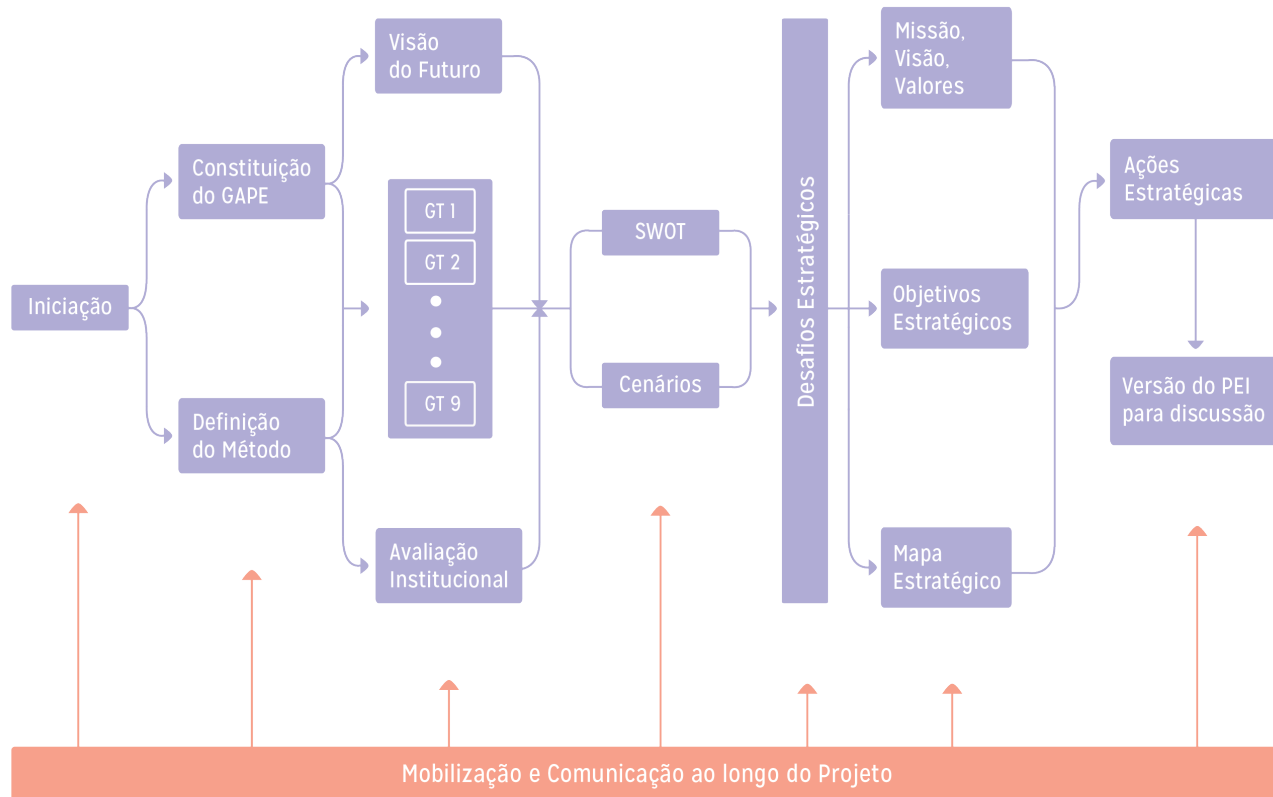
Iniciação

Constituição do GAPE

Definição do Método

Visão do Futuro

GT 1

GT 2

GT 9

Avaliação Institucional

SWOT

Cenários

Desafios Estratégicos

Missão, Visão, Valores

Objetivos Estratégicos

Mapa Estratégico

Ações Estratégicas

Versão do PEI para discussão

Mobilização e Comunicação ao longo do Projeto